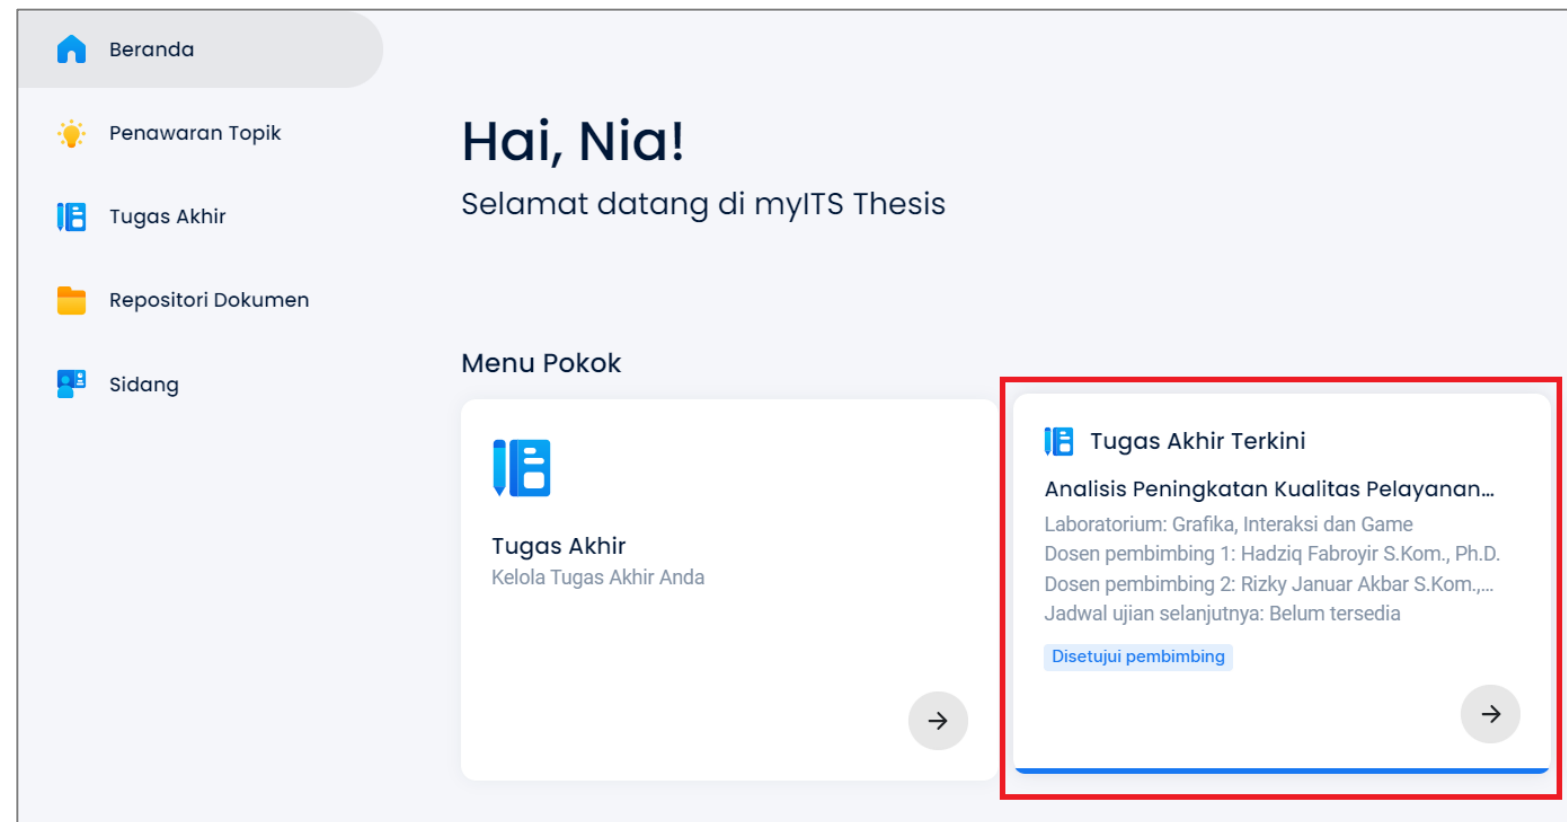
Beranda

Penawaran Topik

Tugas Akhir

Repositori Dokumen

Sidang

Hai, Nia!

Selamat datang di myITS Thesis

Menu Pokok

Tugas Akhir
Kelola Tugas Akhir Anda

Tugas Akhir Terkini

Analisis Peningkatan Kualitas Pelayanan...

Laboratorium: Grafika, Interaksi dan Game
Dosen pembimbing 1: Hadziq Fabroyir S.Kom., Ph.D.
Dosen pembimbing 2: Rizky Januar Akbar S.Kom.,...
Jadwal ujian selanjutnya: Belum tersedia

Disetujui pembimbing